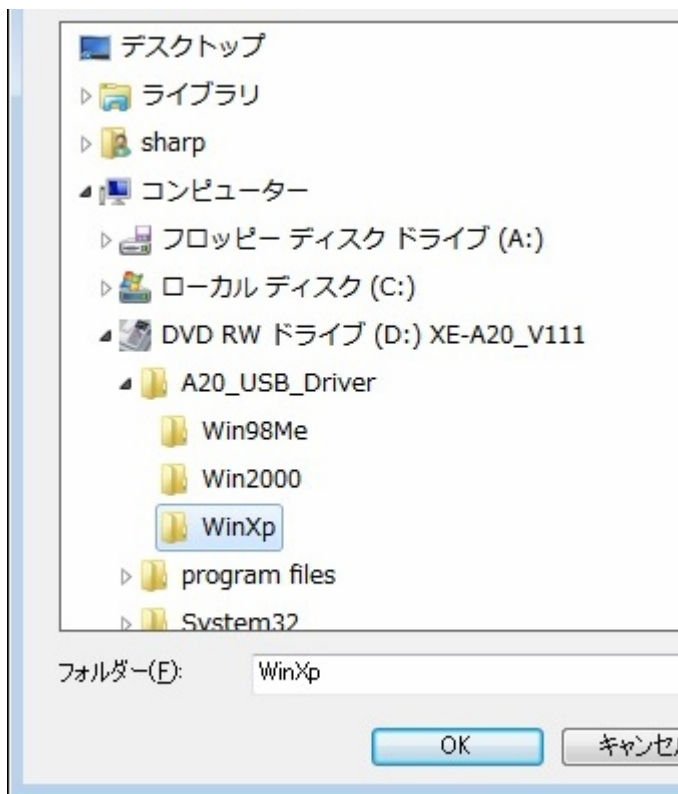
デスクトップ
ライブラリ
sharp
コンピューター
フロッピー ディスク ドライブ (A:)
ローカル ディスク (C:)
DVD RW ドライブ (D:) XE-A20_V111
A20_USB_Driver
Win98Me
Win2000
WinXp
program files
System32
フォルダー(F):
WinXp
OK
キャンセル